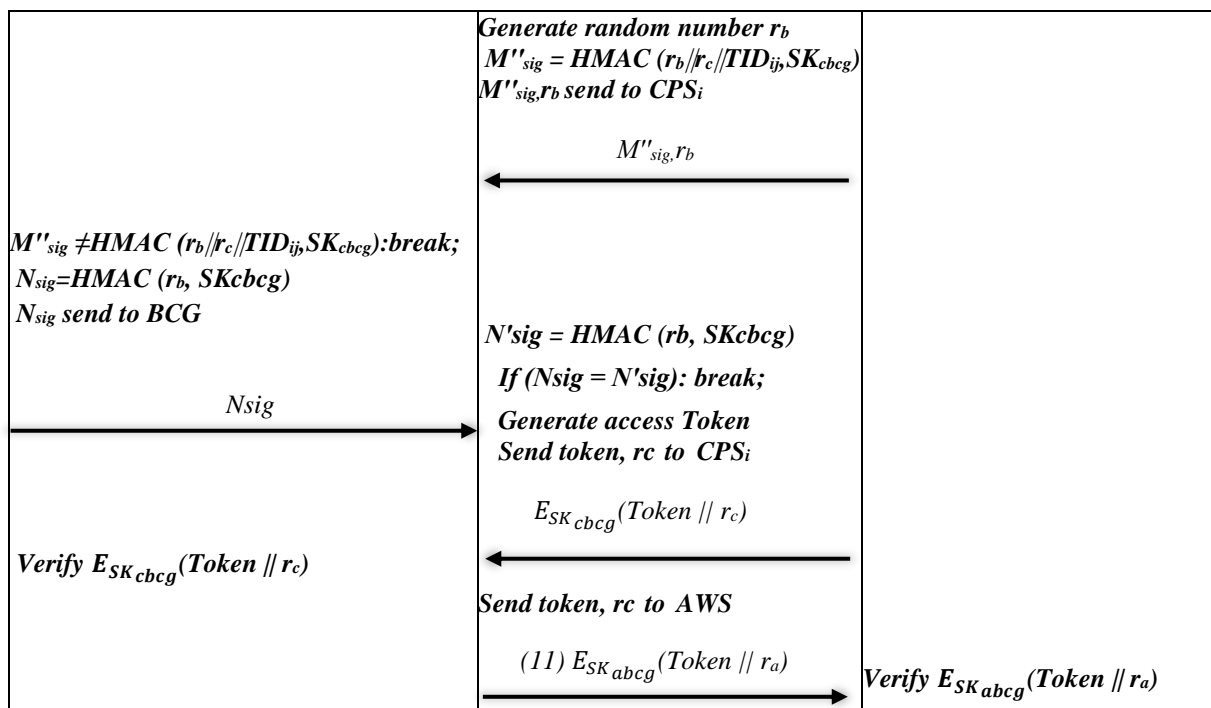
Generate random number $r_b$

$M''_{sig}$ = HMAC ($r_b$||$r_c$||$TID_{ij}$,$SK_{cbcg}$)

$M''_{sig}$,$r_b$ send to $CPS_i$

$M''_{sig}$,$r_b$

$M''_{sig}$ ≠HMAC ($r_b$||$r_c$||$TID_{ij}$,$SK_{cbcg}$):break;

$N_{sig}$=HMAC ($r_b$, SKcbcg)

$N_{sig}$ send to BCG

N'sig = HMAC (rb, SKcbcg)

If (Nsig = N'sig): break;

Generate access Token

Send token, rc to $CPS_i$

Nsig

$E_{SK_{cbcg}}$(Token || $r_c$)

Verify $E_{SK_{cbcg}}$(Token || $r_c$)

Send token, rc to AWS

(11) $E_{SK_{abcg}}$(Token || $r_a$)

Verify $E_{SK_{abcg}}$(Token || $r_a$)